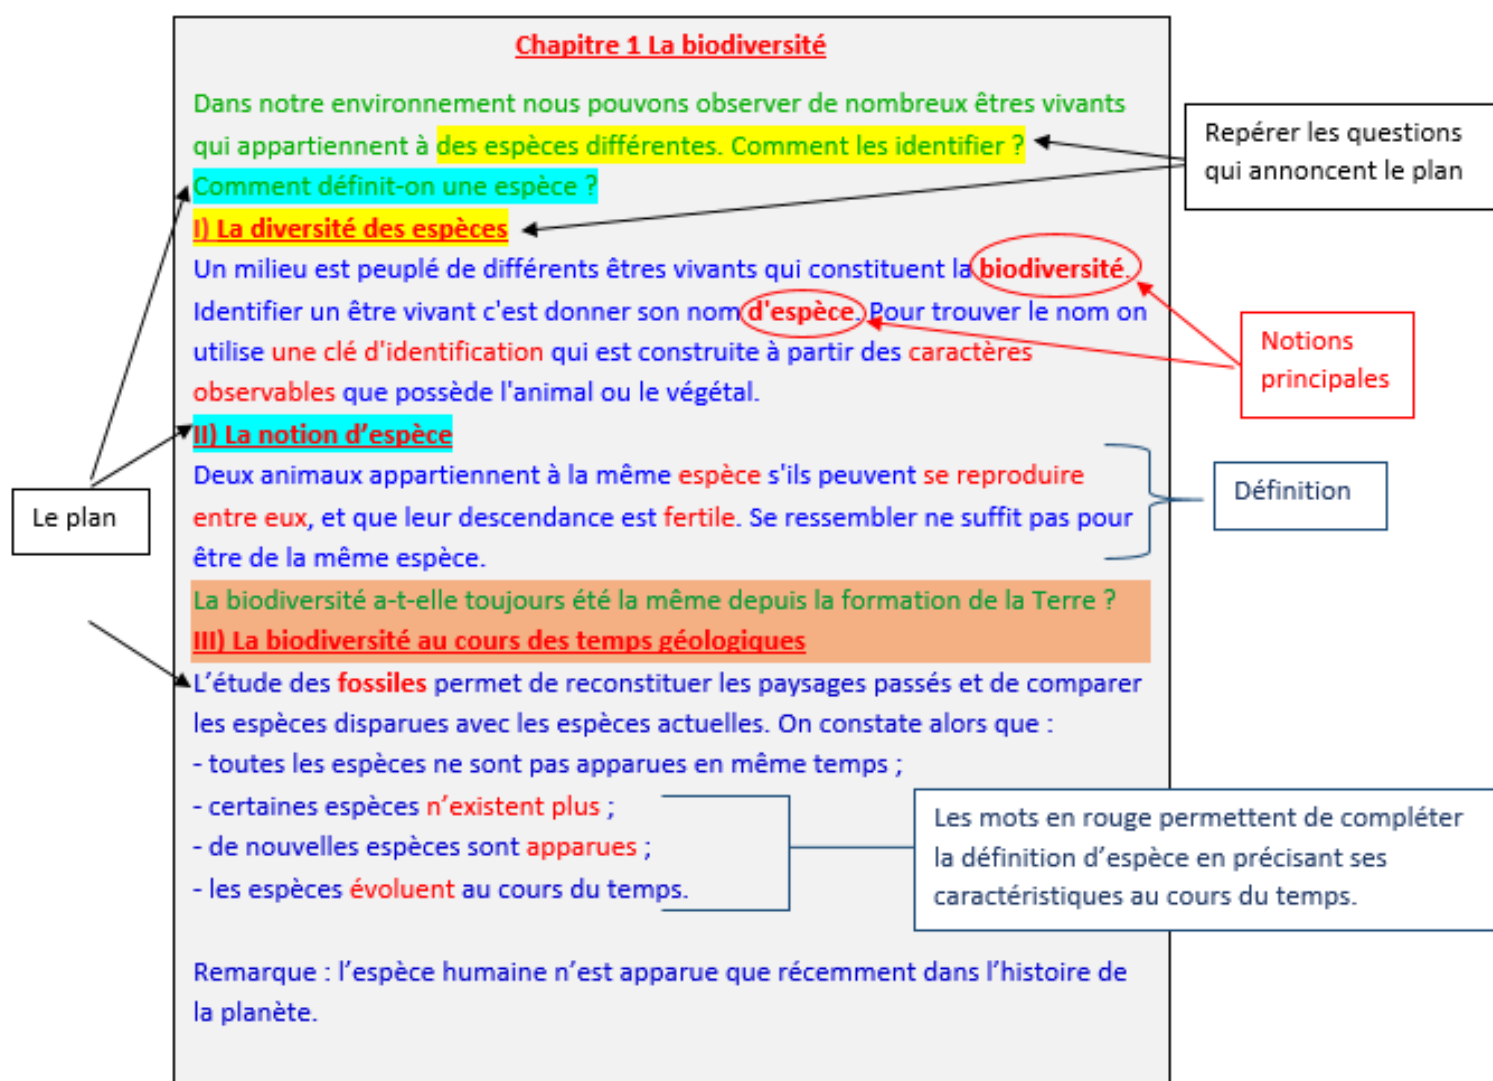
Chapitre 1 La biodiversité

Dans notre environnement nous pouvons observer de nombreux êtres vivants qui appartiennent à des espèces différentes. Comment les identifier ? Comment définit-on une espèce ?

Repérer les questions qui annoncent le plan

I) La diversité des espèces

Un milieu est peuplé de différents êtres vivants qui constituent la biodiversité. Identifier un être vivant c'est donner son nom d'espèce. Pour trouver le nom on utilise une clé d'identification qui est construite à partir des caractères observables que possède l'animal ou le végétal.

Notions principales

II) La notion d'espèce

Deux animaux appartiennent à la même espèce s'ils peuvent se reproduire entre eux, et que leur descendance est fertile. Se ressembler ne suffit pas pour être de la même espèce.

Définition

Le plan

La biodiversité a-t-elle toujours été la même depuis la formation de la Terre ?

III) La biodiversité au cours des temps géologiques

L'étude des fossiles permet de reconstituer les paysages passés et de comparer les espèces disparues avec les espèces actuelles. On constate alors que :
- toutes les espèces ne sont pas apparues en même temps ;
- certaines espèces n'existent plus ;
- de nouvelles espèces sont apparues ;
- les espèces évoluent au cours du temps.

Les mots en rouge permettent de compléter la définition d'espèce en précisant ses caractéristiques au cours du temps.

Remarque : l'espèce humaine n'est apparue que récemment dans l'histoire de la planète.